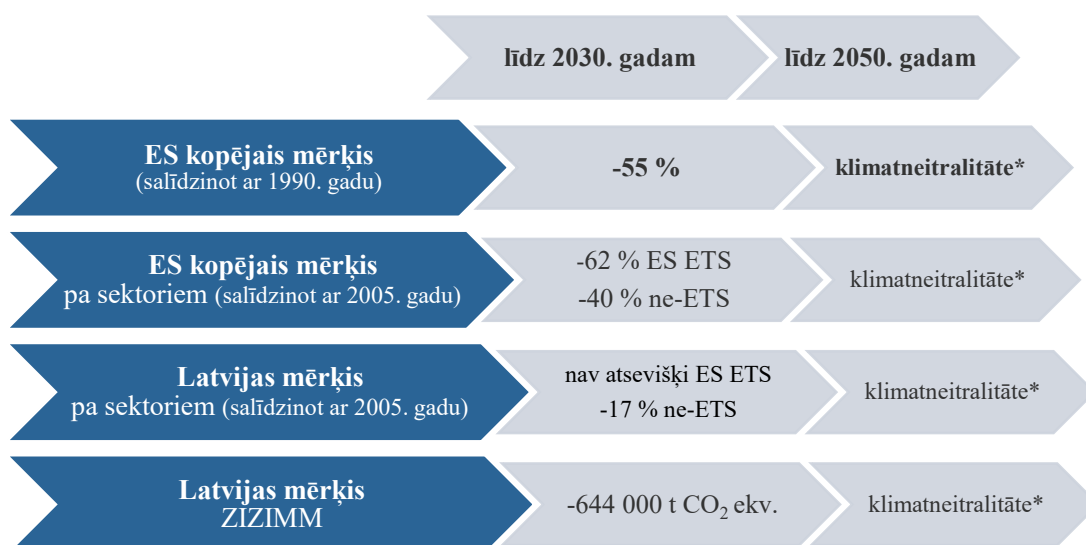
līdz 2030. gadam

līdz 2050. gadam

**ES kopējais mērķis**
(salīdzinot ar 1990. gadu)

-55 %

klimatneitralitāte*

**ES kopējais mērķis**
pa sektoriem (salīdzinot ar 2005. gadu)

-62 % ES ETS
-40 % ne-ETS

klimatneitralitāte*

**Latvijas mērķis**
pa sektoriem (salīdzinot ar 2005. gadu)

nav atsevišķi ES ETS
-17 % ne-ETS

klimatneitralitāte*

**Latvijas mērķis**
ZIZIMM

-644 000 t $CO_2$ ekv.

klimatneitralitāte*